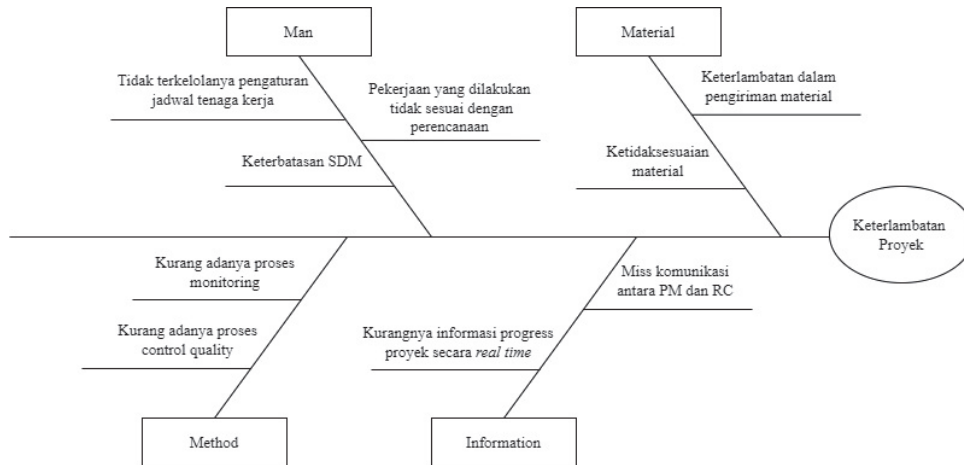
Man

Material

Tidak terkelolanya pengaturan jadwal tenaga kerja

Pekerjaan yang dilakukan tidak sesuai dengan perencanaan

Keterbatasan SDM

Keterlambatan dalam pengiriman material

Ketidaksesuaian material

Keterlambatan Proyek

Kurang adanya proses monitoring

Kurang adanya proses control quality

Miss komunikasi antara PM dan RC

Kurangnya informasi progress proyek secara *real time*

Method

Information